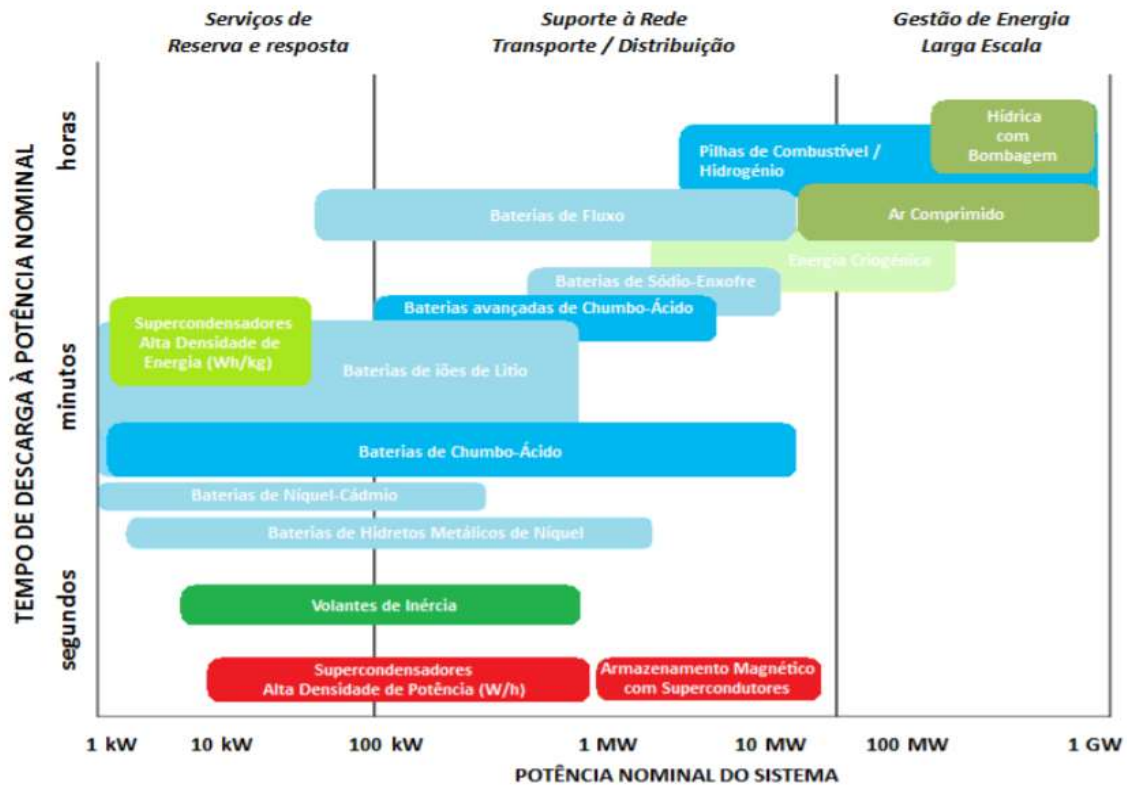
Serviços de Reserva e resposta

Suporte à Rede Transporte / Distribuição

Gestão de Energia Larga Escala

TEMPO DE DESCARGA À POTÊNCIA NOMINAL

horas

minutos

segundos

Hídrica com Bombagem

Pilhas de Combustível / Hidrogénio

Baterias de Fluxo

Ar Comprimido

Energia Criogénica

Baterias de Sódio-Enxofre

Baterias avançadas de Chumbo-Ácido

Supercondensadores Alta Densidade de Energia (Wh/kg)

Baterias de iões de Lítio

Baterias de Chumbo-Ácido

Baterias de Níquel-Cádmio

Baterias de Hidretos Metálicos de Níquel

Volantes de Inércia

Supercondensadores Alta Densidade de Potência (W/h)

Armazenamento Magnético com Supercondutores

1 kW

10 kW

100 kW

1 MW

10 MW

100 MW

1 GW

POTÊNCIA NOMINAL DO SISTEMA